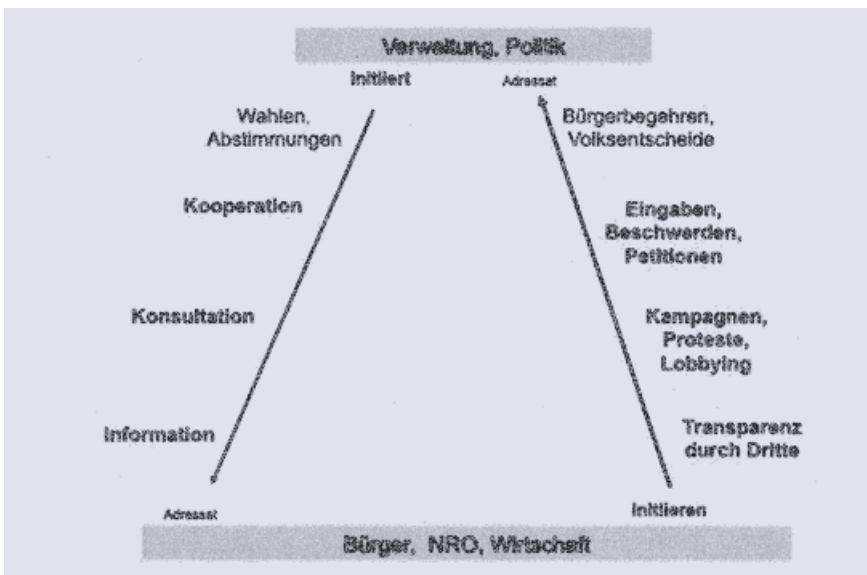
Verwaltung, Politik

Initiiert

Adressat

Wahlen, Abstimmungen

Kooperation

Konsultation

Information

Adressat

Bürgerbegehren, Volksentscheide

Eingaben, Beschwerden, Petitionen

Kampagnen, Proteste, Lobbying

Transparenz durch Dritte

Initiieren

Bürger, NRO, Wirtschaft